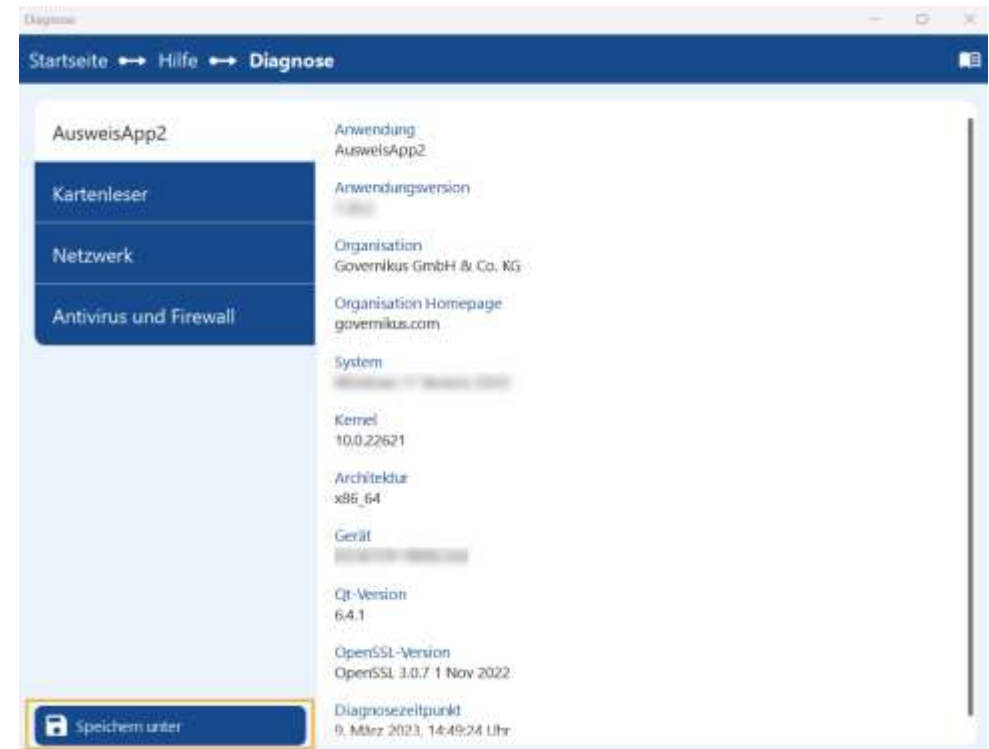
Diagnose

Startseite ⟷ Hilfe ⟷ Diagnose

AusweisApp2

Kartenleser

Netzwerk

Antivirus und Firewall

Speichern unter

Anwendung
AusweisApp2

Anwendungsversion
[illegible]

Organisation
Governikus GmbH & Co. KG

Organisation Homepage
governikus.com

System
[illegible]

Kernel
10.0.22621

Architektur
x86_64

Gerät
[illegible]

Qt-Version
6.4.1

OpenSSL-Version
OpenSSL 3.0.7 1 Nov 2022

Diagnosezeitpunkt
9. März 2023, 14:49:24 Uhr